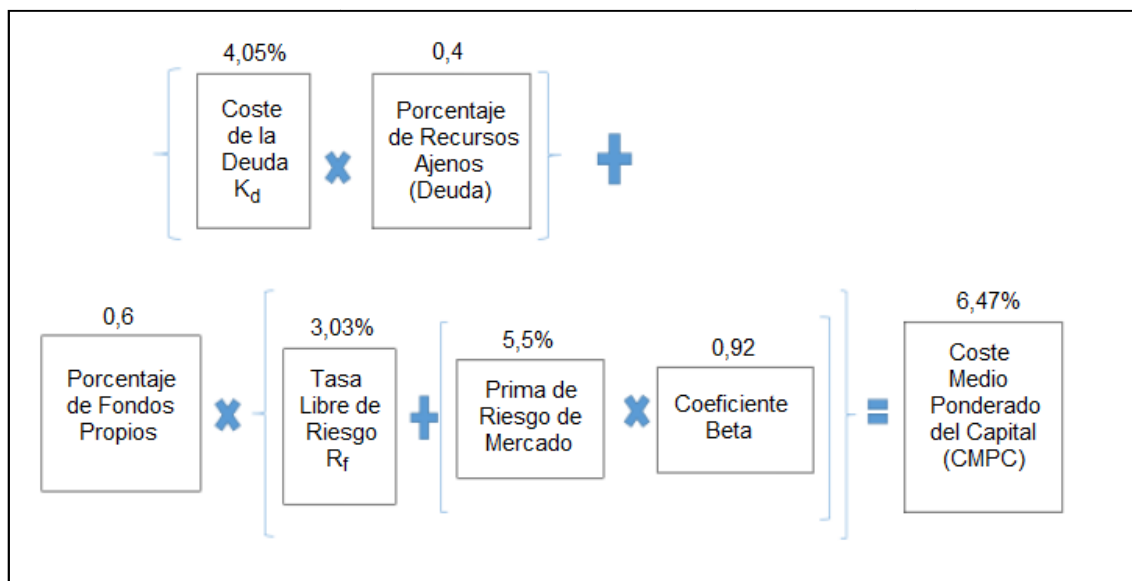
4,05%

Coste de la Deuda $K_d$

0,4

Porcentaje de Recursos Ajenos (Deuda)

0,6

Porcentaje de Fondos Propios

3,03%

Tasa Libre de Riesgo $R_f$

5,5%

Prima de Riesgo de Mercado

0,92

Coeficiente Beta

6,47%

Coste Medio Ponderado del Capital (CMPC)